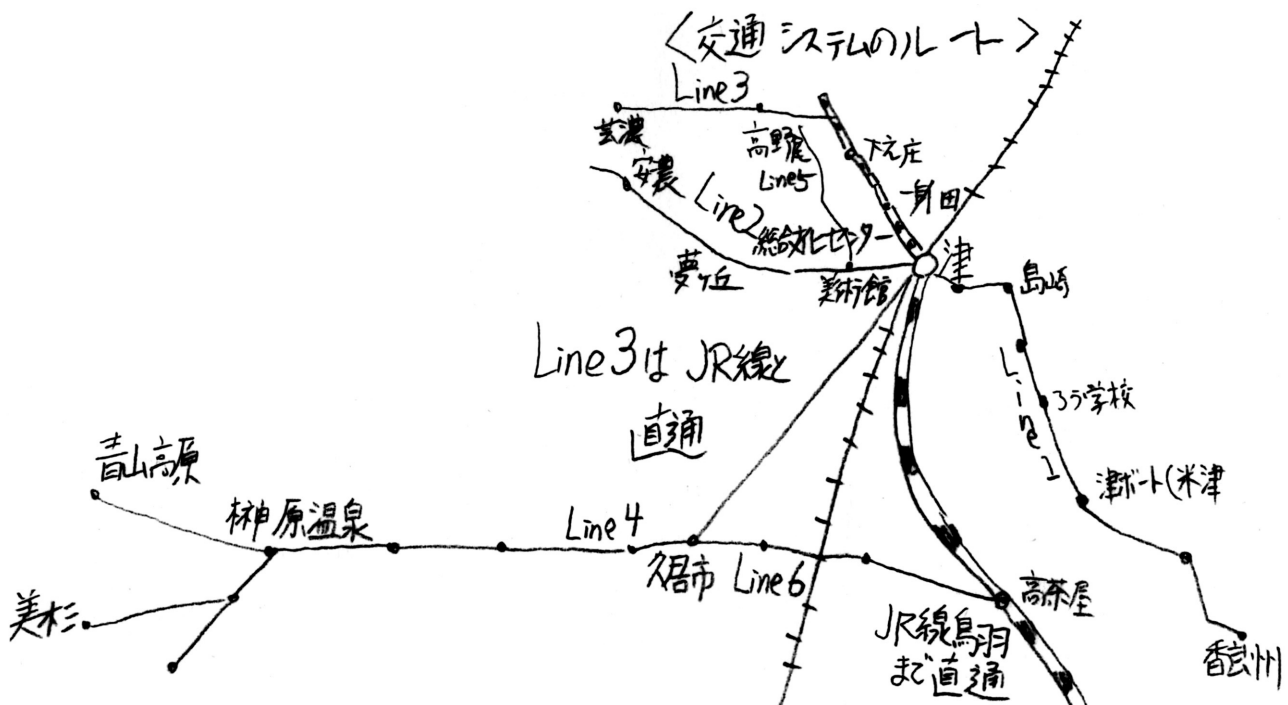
〈交通システムのルート〉

Line3

芸濃

高野尾

下之庄

Line5

安濃

Line2

一身田

総合文化センター

夢ヶ丘

美術館

津

島崎

Line3はJR線と直通

Line1

ろう学校

津ボート(米津

青山高原

榊原温泉

Line4

久居市

Line6

高茶屋

美杉

JR線鳥羽まで直通

香良州